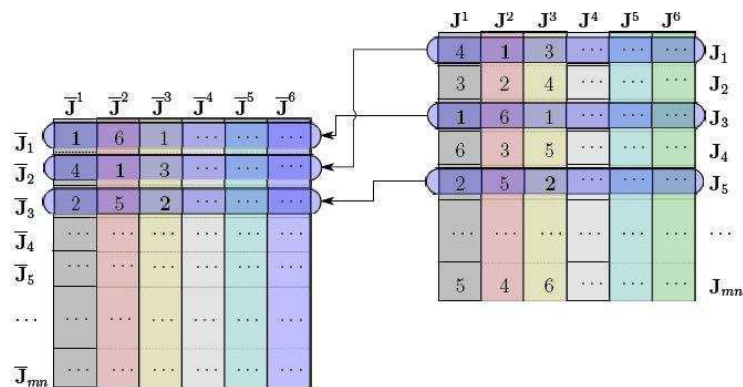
| | $\mathbf{J}^1$ | $\mathbf{J}^2$ | $\mathbf{J}^3$ | $\mathbf{J}^4$ | $\mathbf{J}^5$ | $\mathbf{J}^6$ | |
|---|---|---|---|---|---|---|---|
| | 4 | 1 | 3 | ... | ... | ... | $\mathbf{J}_1$ |
| | 3 | 2 | 4 | ... | ... | ... | $\mathbf{J}_2$ |
| | 1 | 6 | 1 | ... | ... | ... | $\mathbf{J}_3$ |
| | 6 | 3 | 5 | ... | ... | ... | $\mathbf{J}_4$ |
| | 2 | 5 | 2 | ... | ... | ... | $\mathbf{J}_5$ |
| | ... | ... | ... | ... | ... | ... | ... |
| | 5 | 4 | 6 | ... | ... | ... | $\mathbf{J}_{mn}$ |

| | $\overline{\mathbf{J}}^1$ | $\overline{\mathbf{J}}^2$ | $\overline{\mathbf{J}}^3$ | $\overline{\mathbf{J}}^4$ | $\overline{\mathbf{J}}^5$ | $\overline{\mathbf{J}}^6$ |
|---|---|---|---|---|---|---|
| $\overline{\mathbf{J}}_1$ | 1 | 6 | 1 | ... | ... | ... |
| $\overline{\mathbf{J}}_2$ | 4 | 1 | 3 | ... | ... | ... |
| $\overline{\mathbf{J}}_3$ | 2 | 5 | 2 | ... | ... | ... |
| $\overline{\mathbf{J}}_4$ | ... | ... | ... | ... | ... | ... |
| $\overline{\mathbf{J}}_5$ | ... | ... | ... | ... | ... | ... |
| ... | ... | ... | ... | ... | ... | ... |
| $\overline{\mathbf{J}}_{mn}$ | ... | ... | ... | ... | ... | ... |